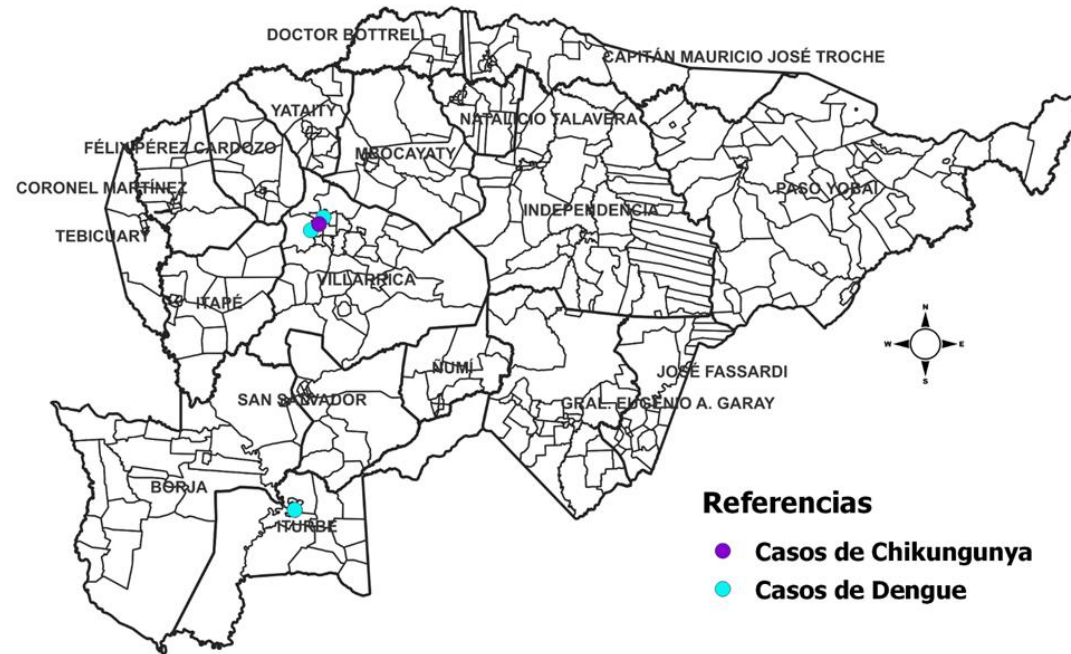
DOCTOR BOTTRELL
CAPITÁN MAURICIO JOSÉ TROCHE
YATAITY
NATALICIO TALAVERA
FÉLIX PÉREZ CARDOZO
MBOCAYATY
CORONEL MARTÍNEZ
PASO YOBAI
INDEPENDENCIA
TEBICUARY
VILLARRICA
ITAPÉ
N
W
E
S
JOSÉ FASSARDI
ÑUMÍ
SAN SALVADOR
GRAL. EUGENIO A. GARAY
BORJA
ITURBE

Referencias
Casos de Chikungunya
Casos de Dengue